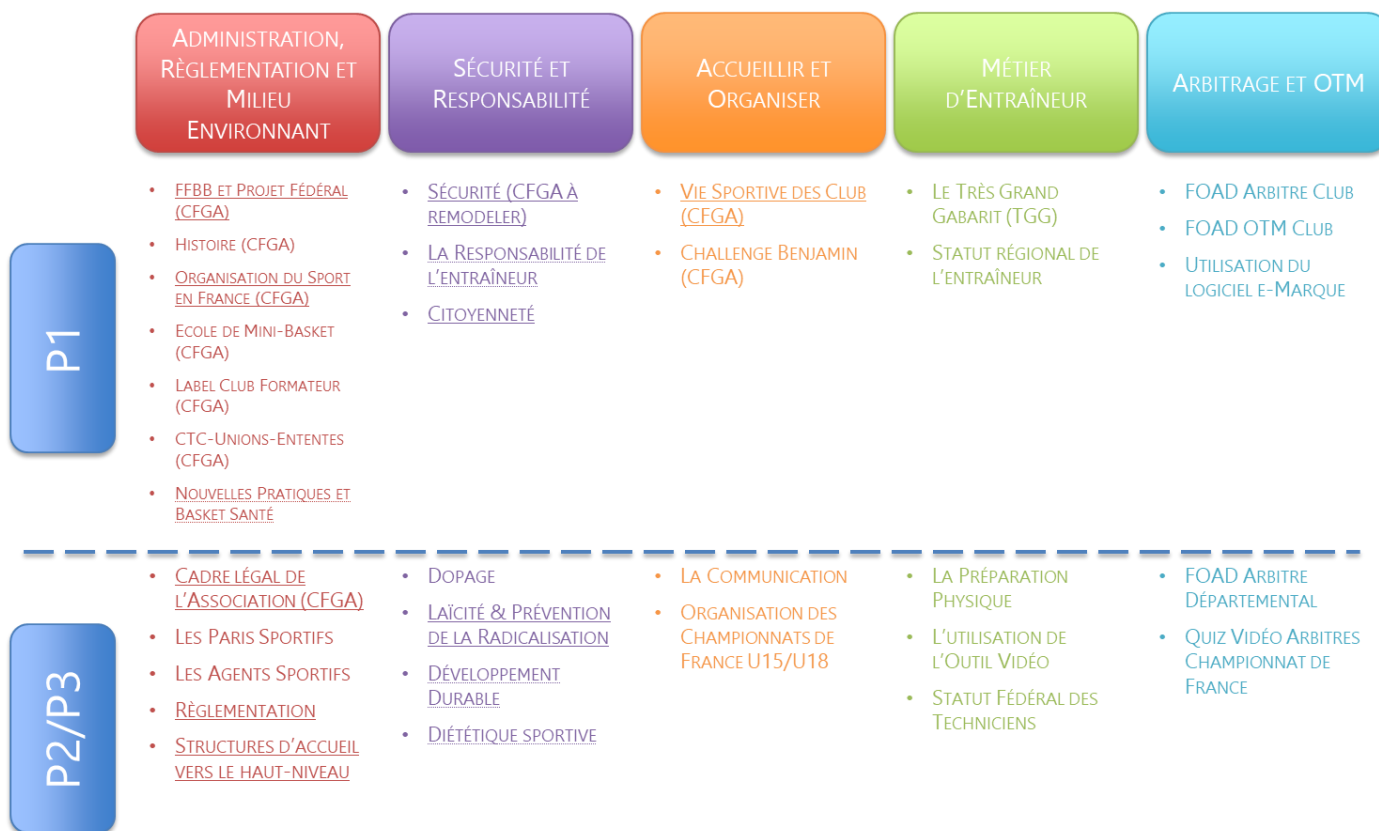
| | Administration, Règlementation et Milieu Environnant | Sécurité et Responsabilité | Accueillir et Organiser | Métier d'Entraîneur | Arbitrage et OTM |
|---|---|---|---|---|---|
| P1 | • FFBB et Projet Fédéral (CFGA)<br>• Histoire (CFGA)<br>• Organisation du Sport en France (CFGA)<br>• Ecole de Mini-Basket (CFGA)<br>• Label Club Formateur (CFGA)<br>• CTC-Unions-Ententes (CFGA)<br>• Nouvelles Pratiques et Basket Santé | • Sécurité (CFGA à remodeler)<br>• La Responsabilité de l'entraîneur<br>• Citoyenneté | • Vie Sportive des Club (CFGA)<br>• Challenge Benjamin (CFGA) | • Le Très Grand Gabarit (TGG)<br>• Statut régional de l'entraîneur | • FOAD Arbitre Club<br>• FOAD OTM Club<br>• Utilisation du logiciel e-Marque |
| P2/P3 | • Cadre légal de l'Association (CFGA)<br>• Les Paris Sportifs<br>• Les Agents Sportifs<br>• Règlementation<br>• Structures d'accueil vers le haut-niveau | • Dopage<br>• Laïcité & Prévention de la Radicalisation<br>• Développement Durable<br>• Diététique sportive | • La Communication<br>• Organisation des Championnats de France U15/U18 | • La Préparation Physique<br>• L'utilisation de l'Outil Vidéo<br>• Statut Fédéral des Techniciens | • FOAD Arbitre Départemental<br>• Quiz Vidéo Arbitres Championnat de France |